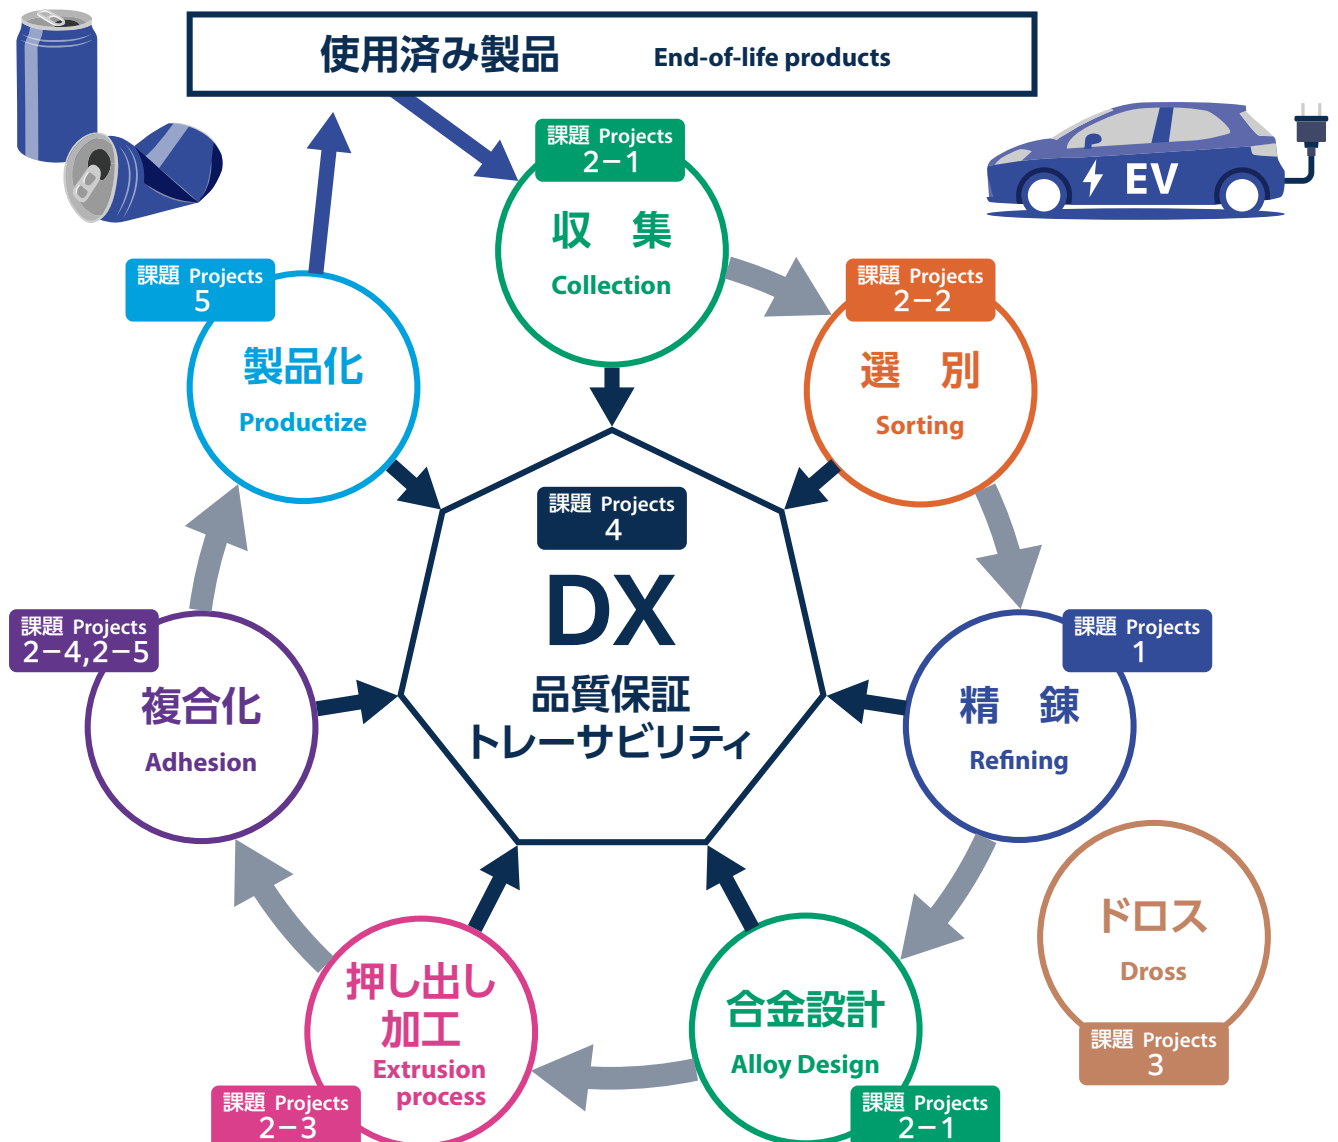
使用済み製品 End-of-life products

EV

課題 Projects
2−1
収 集
Collection

課題 Projects
2−2
選 別
Sorting

課題 Projects
1
精 錬
Refining

ドロス
Dross
課題 Projects
3

合金設計
Alloy Design
課題 Projects
2−1

押し出し加工
Extrusion process
課題 Projects
2−3

課題 Projects
2−4,2−5
複合化
Adhesion

課題 Projects
5
製品化
Productize

課題 Projects
4
DX
品質保証
トレーサビリティ